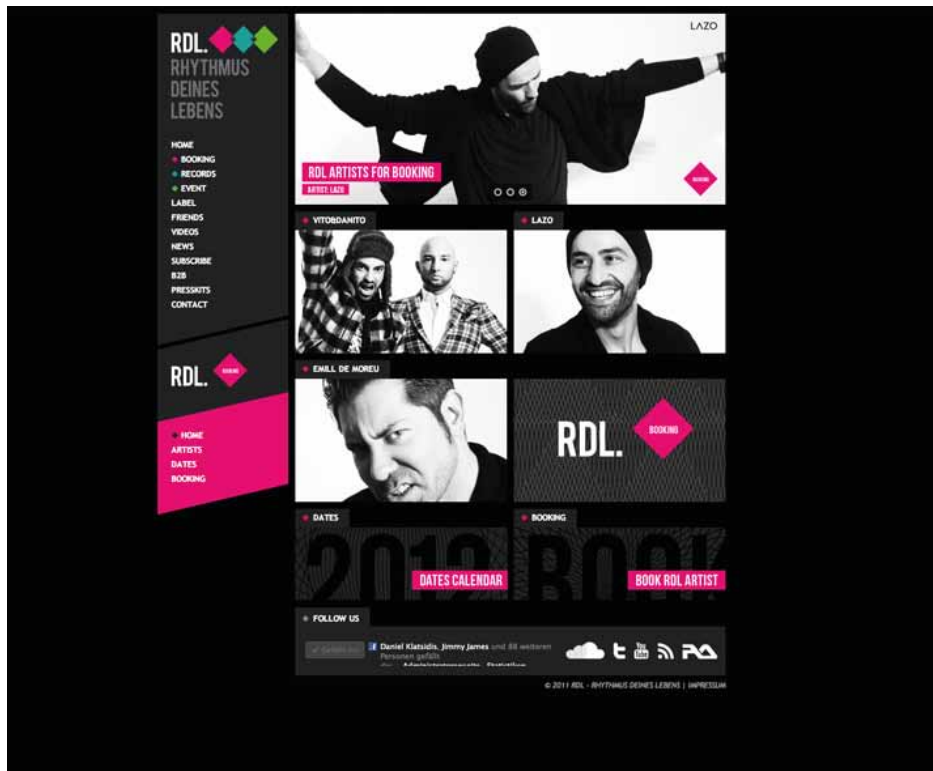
RDL.
RHYTHMUS
DEINES
LEBENS

HOME
BOOKING
RECORDS
EVENT
LABEL
FRIENDS
VIDEOS
NEWS
SUBSCRIBE
B2B
PRESSKITS
CONTACT

RDL. BOOKING

HOME
ARTISTS
DATES
BOOKING

LAZO

RDL ARTISTS FOR BOOKING
ARTIST: LAZO

BOOKING

VITOBDANITO

LAZO

EMILL DE MOREU

RDL. BOOKING

DATES

BOOKING

2012

BOO!

DATES CALENDAR

BOOK RDL ARTIST

FOLLOW US

Gefällt mir

Daniel Klatsidis, Jimmy James und 88 weiteren Personen gefällt das. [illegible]

RA

© 2011 RDL - RHYTHMUS DEINES LEBENS | IMPRESSUM